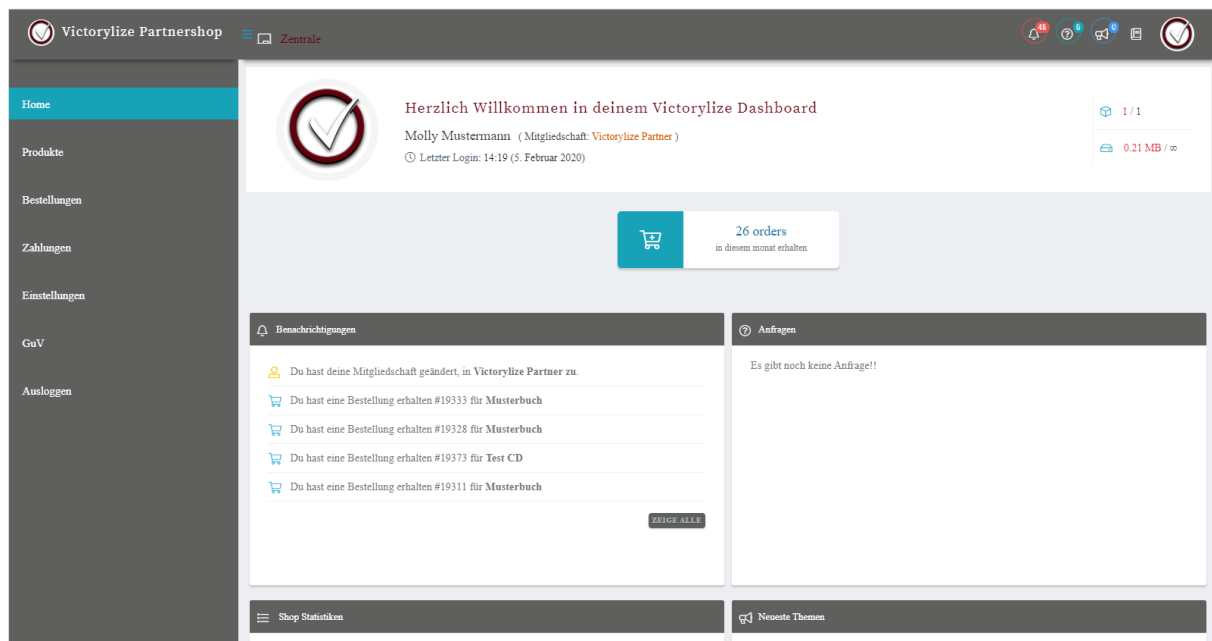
Victorylize Partnershop
Zentrale
45 0 0

Home
Produkte
Bestellungen
Zahlungen
Einstellungen
GuV
Ausloggen

Herzlich Willkommen in deinem Victorylize Dashboard
Molly Mustermann ( Mitgliedschaft: Victorylize Partner )
Letzter Login: 14:19 (5. Februar 2020)

1 / 1
0.21 MB / ∞

26 orders
in diesem monat erhalten

Benachrichtigungen
Du hast deine Mitgliedschaft geändert, in Victorylize Partner zu.
Du hast eine Bestellung erhalten #19333 für Musterbuch
Du hast eine Bestellung erhalten #19328 für Musterbuch
Du hast eine Bestellung erhalten #19373 für Test CD
Du hast eine Bestellung erhalten #19311 für Musterbuch
ZEIGE ALLE

Anfragen
Es gibt noch keine Anfrage!!

Shop Statistiken

Neueste Themen